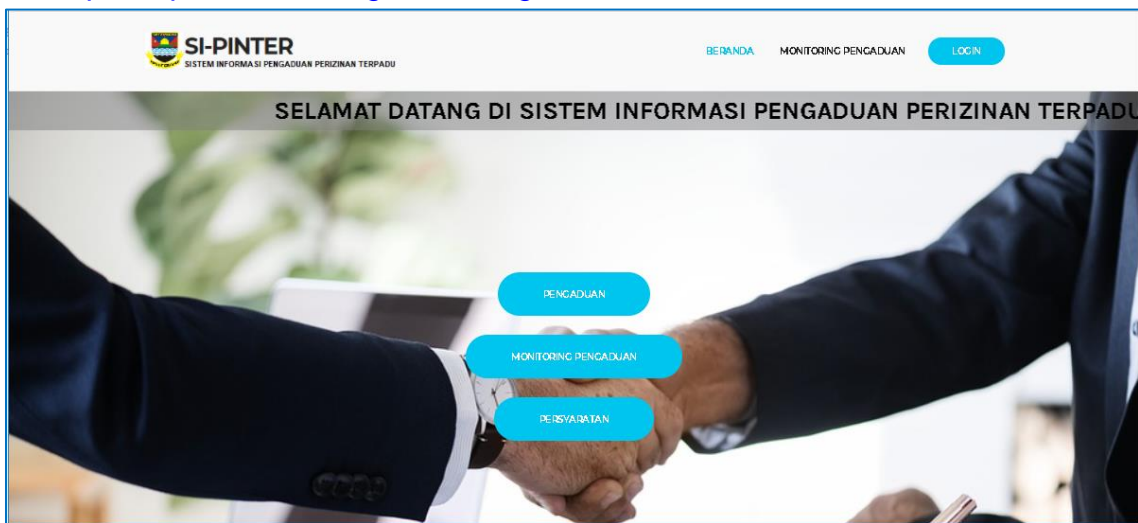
SI-PINTER
SISTEM INFORMASI PENGADUAN PERIZINAN TERPADU

BERANDA MONITORING PENGADUAN LOGIN

SELAMAT DATANG DI SISTEM INFORMASI PENGADUAN PERIZINAN TERPADU

PENGADUAN

MONITORING PENGADUAN

PERSYARATAN